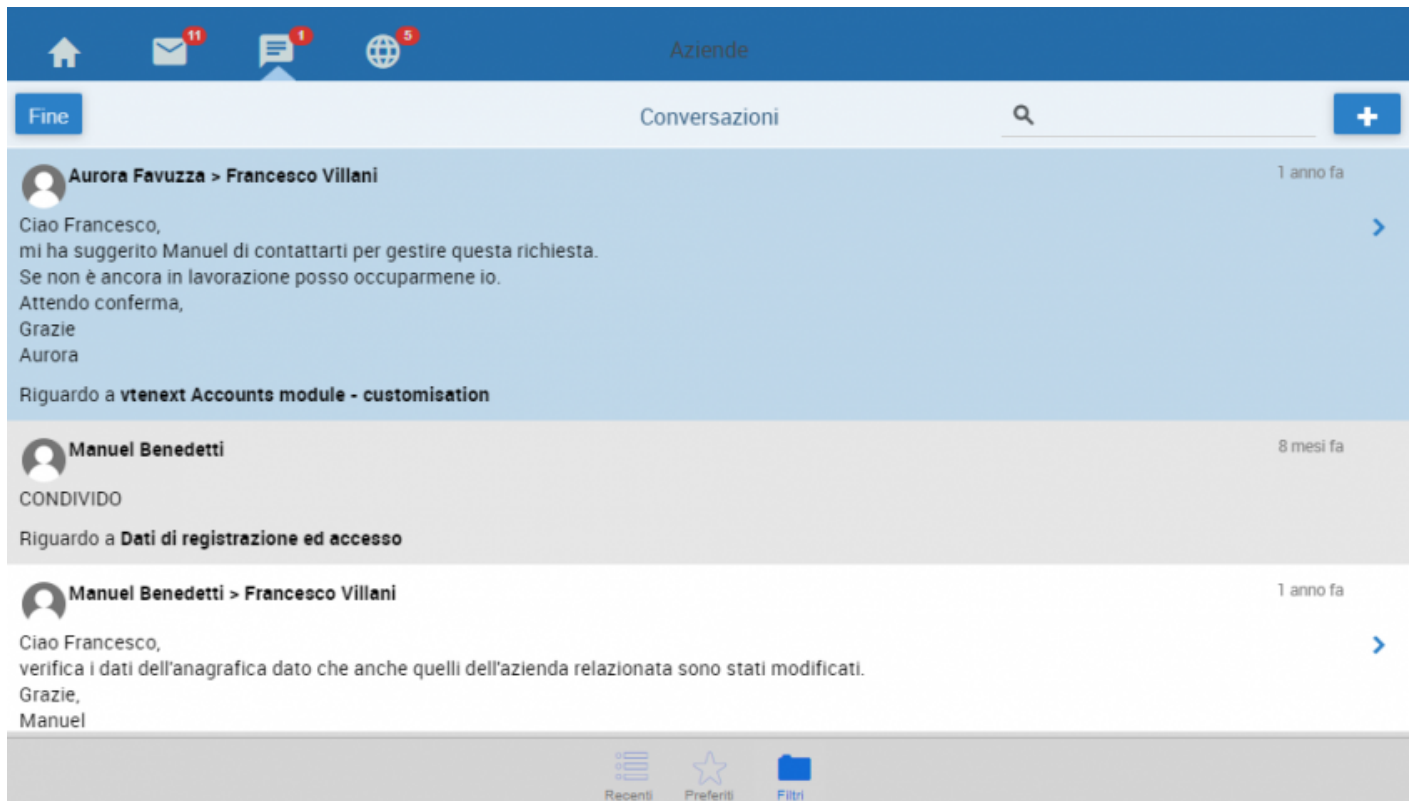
11 1 5 Aziende

Fine Conversazioni

Aurora Favuzza > Francesco Villani 1 anno fa

Ciao Francesco,
mi ha suggerito Manuel di contattarti per gestire questa richiesta.
Se non è ancora in lavorazione posso occuparmene io.
Attendo conferma,
Grazie
Aurora

Riguardo a vtenext Accounts module - customisation

Manuel Benedetti 8 mesi fa

CONDIVIDO

Riguardo a Dati di registrazione ed accesso

Manuel Benedetti > Francesco Villani 1 anno fa

Ciao Francesco,
verifica i dati dell'anagrafica dato che anche quelli dell'azienda relazionata sono stati modificati.
Grazie,
Manuel

Recenti Preferiti Filtri